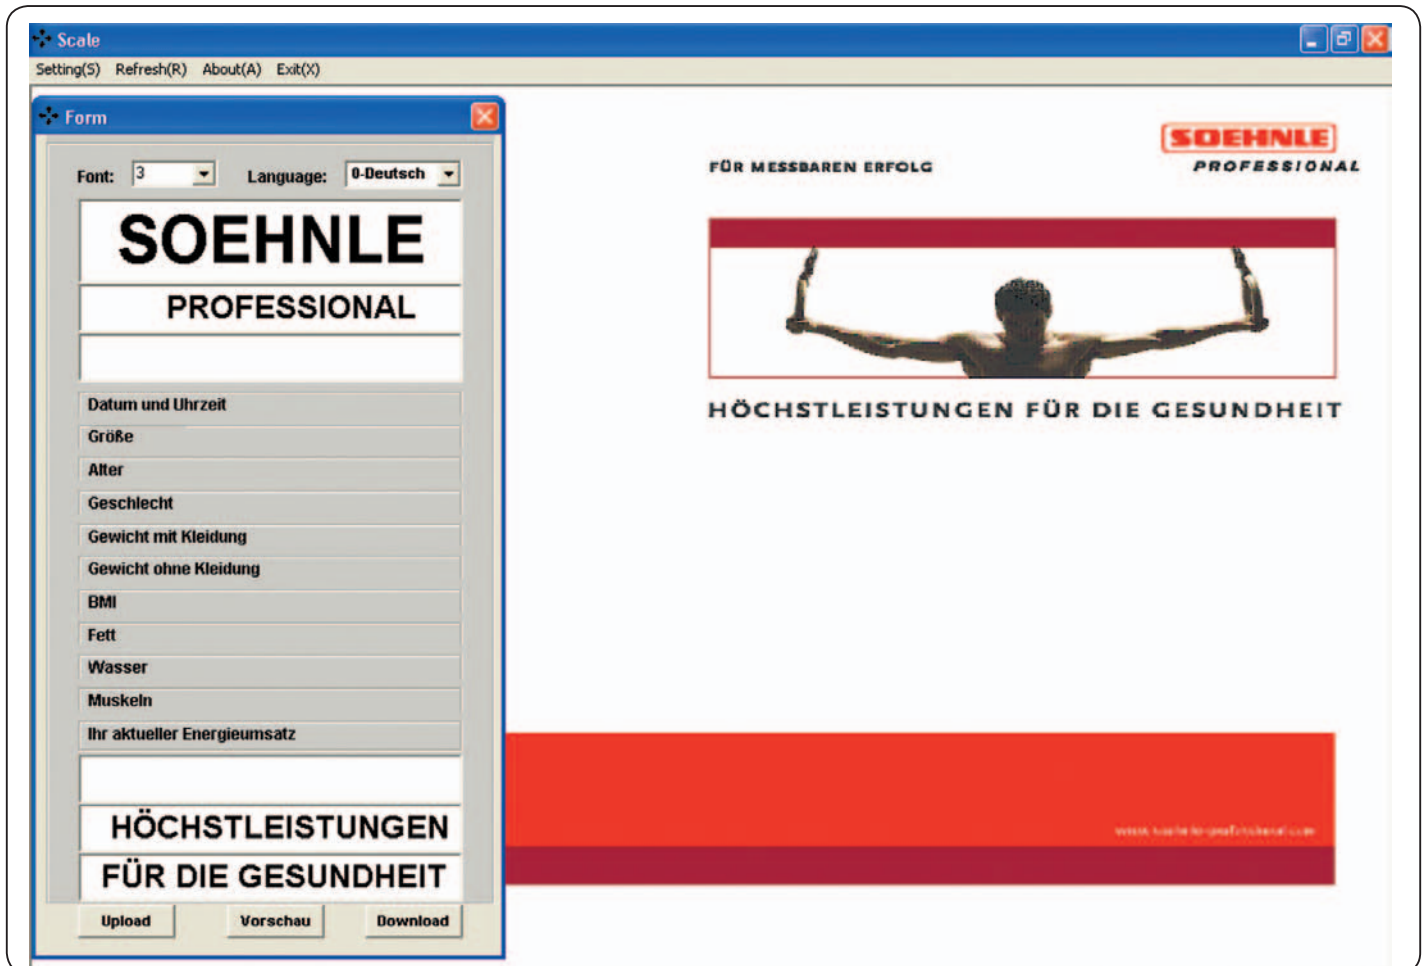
Scale

Setting(S) Refresh(R) About(A) Exit(X)

Form

Font: 3 Language: 0-Deutsch

SOEHNLE

PROFESSIONAL

Datum und Uhrzeit

Größe

Alter

Geschlecht

Gewicht mit Kleidung

Gewicht ohne Kleidung

BMI

Fett

Wasser

Muskeln

Ihr aktueller Energieumsatz

HÖCHSTLEISTUNGEN

FÜR DIE GESUNDHEIT

Upload Vorschau Download

FÜR MESSBAREN ERFOLG

SOEHNLE PROFESSIONAL

HÖCHSTLEISTUNGEN FÜR DIE GESUNDHEIT

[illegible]